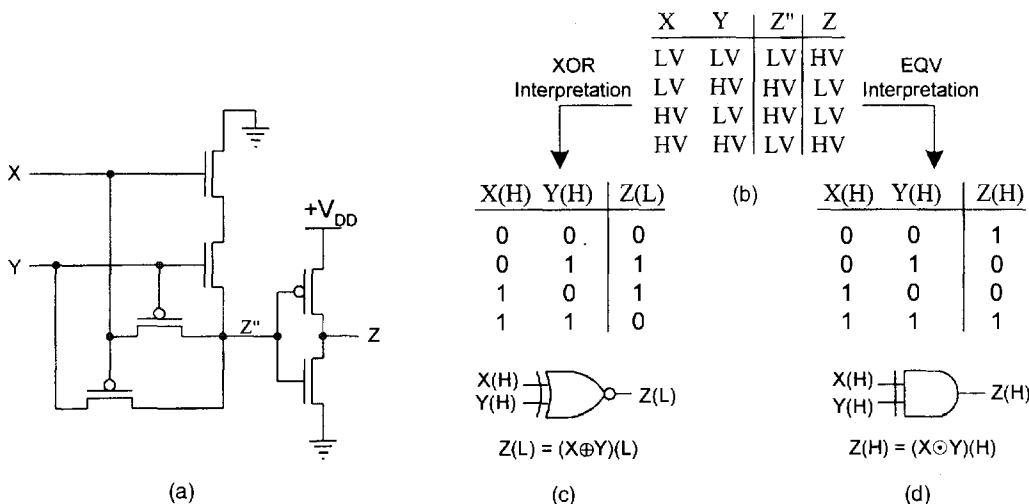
X

Y

Z"

$+V_{DD}$

Z

(a)

| X | Y | Z" | Z |
|---|---|---|---|
| LV | LV | LV | HV |
| LV | HV | HV | LV |
| HV | LV | HV | LV |
| HV | HV | LV | HV |

(b)

XOR Interpretation

EQV Interpretation

| X(H) | Y(H) | Z(L) |
|---|---|---|
| 0 | 0 | 0 |
| 0 | 1 | 1 |
| 1 | 0 | 1 |
| 1 | 1 | 0 |

X(H)
Y(H)
Z(L)

Z(L) = (X$\oplus$Y)(L)

(c)

| X(H) | Y(H) | Z(H) |
|---|---|---|
| 0 | 0 | 1 |
| 0 | 1 | 0 |
| 1 | 0 | 0 |
| 1 | 1 | 1 |

X(H)
Y(H)
Z(H)

Z(H) = (X$\odot$Y)(H)

(d)